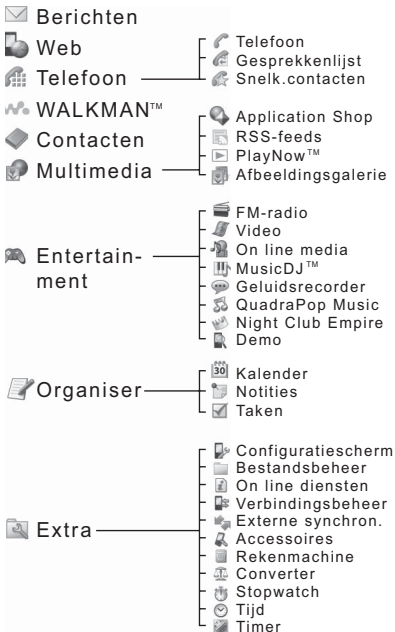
Berichten
Web
Telefoon
Telefoon
Gesprekkenlijst
Snelk.contacten
WALKMAN™
Contacten
Multimedia
Application Shop
RSS-feeds
PlayNow™
Afbeeldingsgalerie
Entertainment
FM-radio
Video
On line media
MusicDJ™
Geluidsrecorder
QuadraPop Music
Night Club Empire
Demo
Organiser
30
Kalender
Notities
Taken
Extra
Configuratiescherm
Bestandsbeheer
On line diensten
Verbindingsbeheer
Externe synchron.
Accessoires
Rekenmachine
Converter
Stopwatch
Tijd
Timer